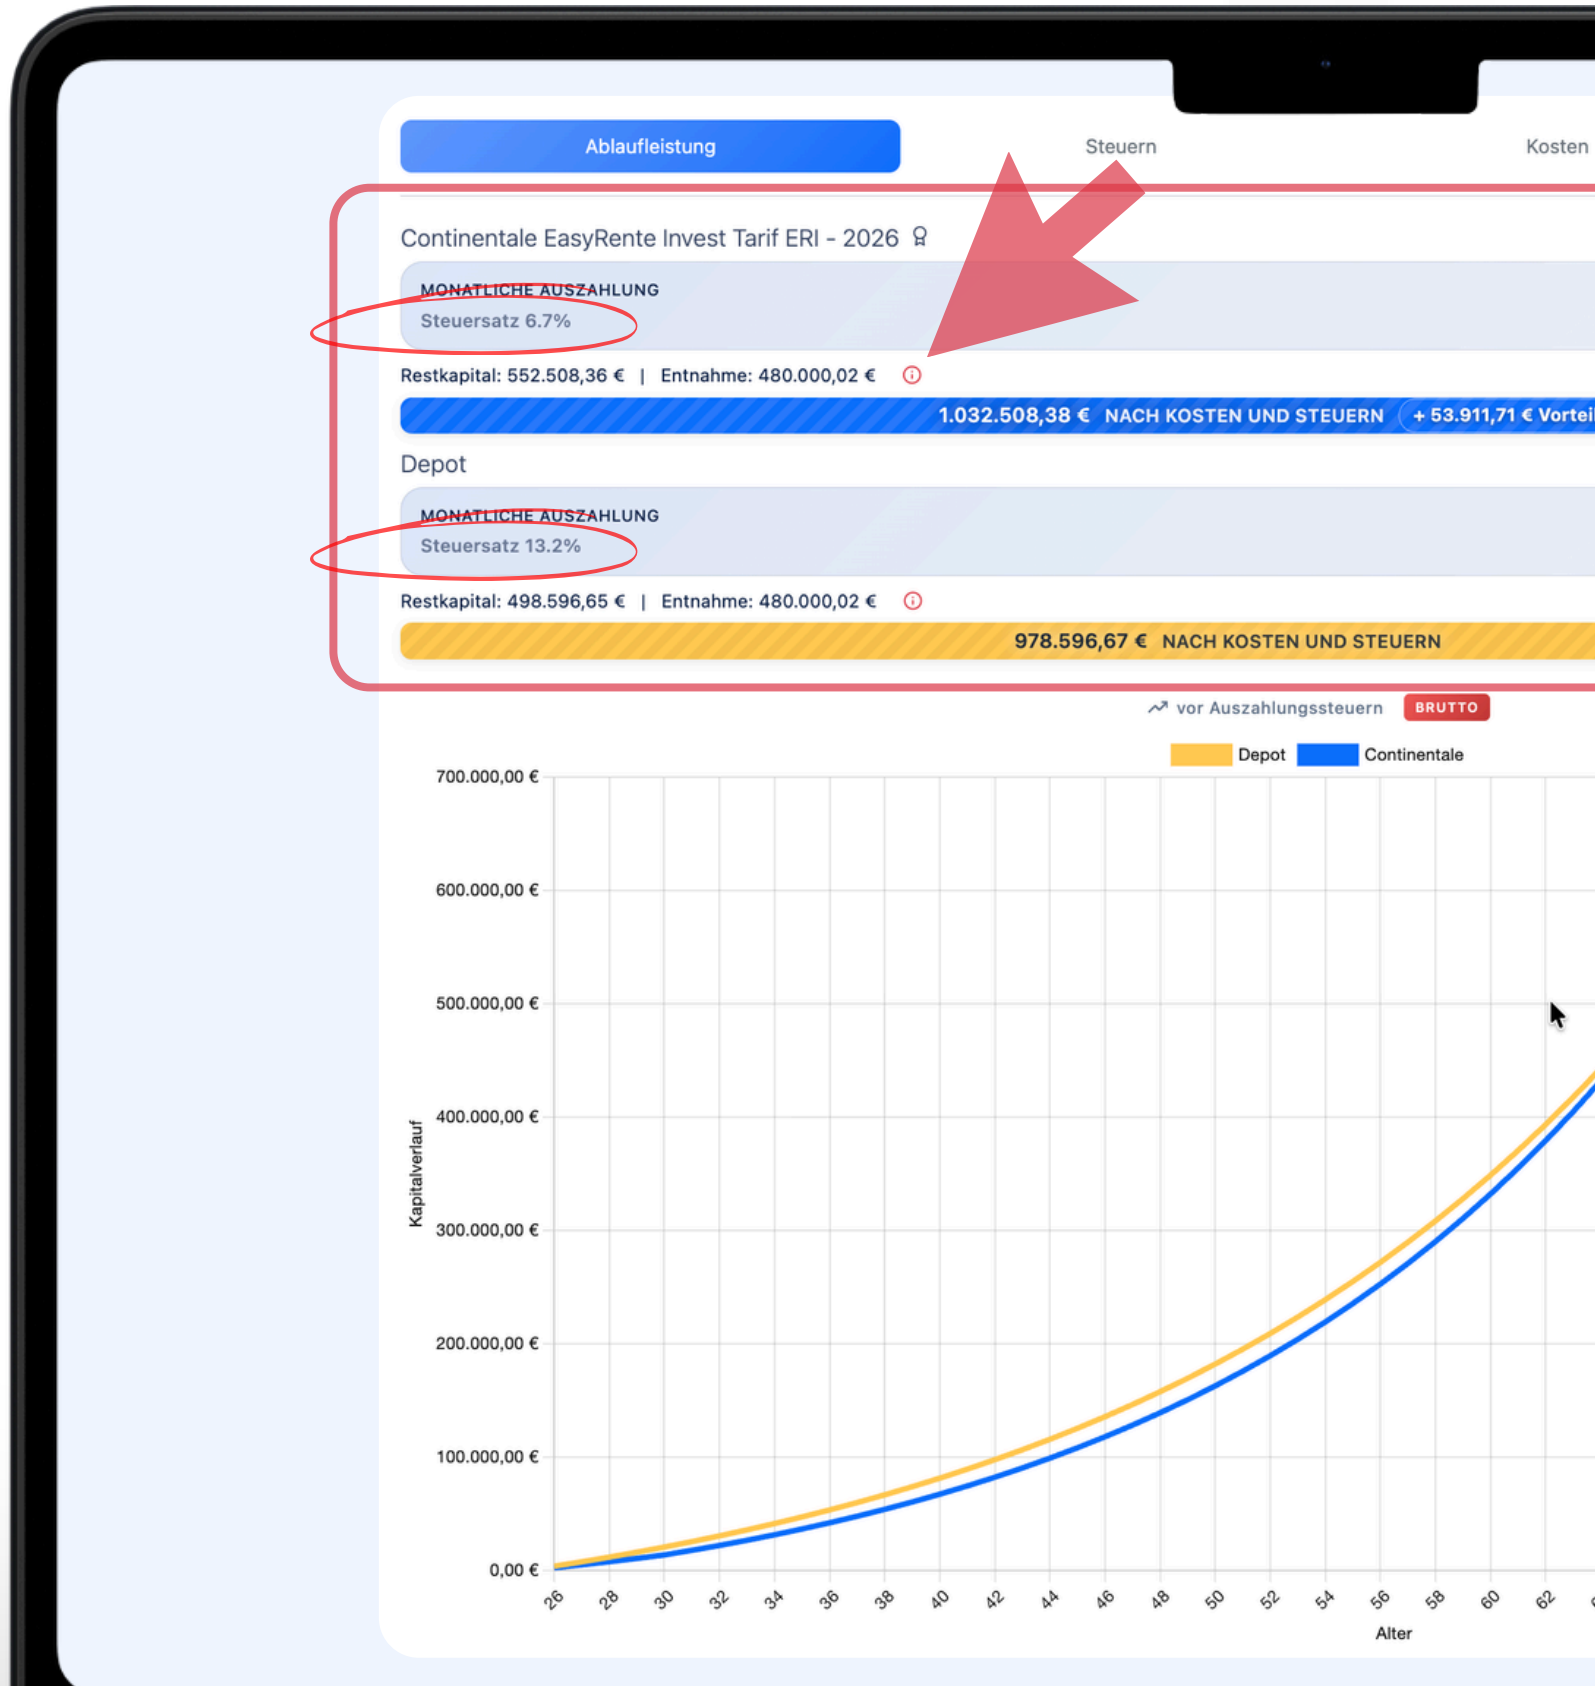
Ablaufleistung

Steuern

Kosten

Continentale EasyRente Invest Tarif ERI - 2026

MONATLICHE AUSZAHLUNG

Steuersatz 6.7%

Restkapital: 552.508,36 € | Entnahme: 480.000,02 €

1.032.508,38 € NACH KOSTEN UND STEUERN + 53.911,71 € Vortei

Depot

MONATLICHE AUSZAHLUNG

Steuersatz 13.2%

Restkapital: 498.596,65 € | Entnahme: 480.000,02 €

978.596,67 € NACH KOSTEN UND STEUERN

vor Auszahlungssteuern BRUTTO

Depot Continentale

700.000,00 €
600.000,00 €
500.000,00 €
400.000,00 €
300.000,00 €
200.000,00 €
100.000,00 €
0,00 €

Kapitalverlauf

26 28 30 32 34 36 38 40 42 44 46 48 50 52 54 56 58 60 62

Alter